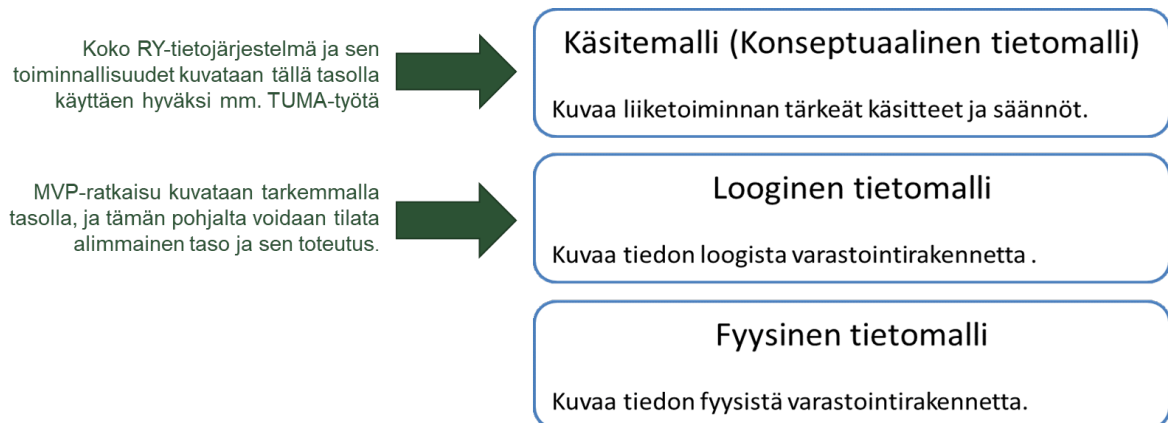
Koko RY-tietojärjestelmä ja sen toiminnallisuudet kuvataan tällä tasolla käyttäen hyväksi mm. TUMA-työtä

Käsitemalli (Konseptuaalinen tietomalli)

Kuvaa liiketoiminnan tärkeät käsitteet ja säännöt.

MVP-ratkaisu kuvataan tarkemmalla tasolla, ja tämän pohjalta voidaan tilata alimmainen taso ja sen toteutus.

Looginen tietomalli

Kuvaa tiedon loogista varastointirakennetta .

Fyysinen tietomalli

Kuvaa tiedon fyysistä varastointirakennetta.